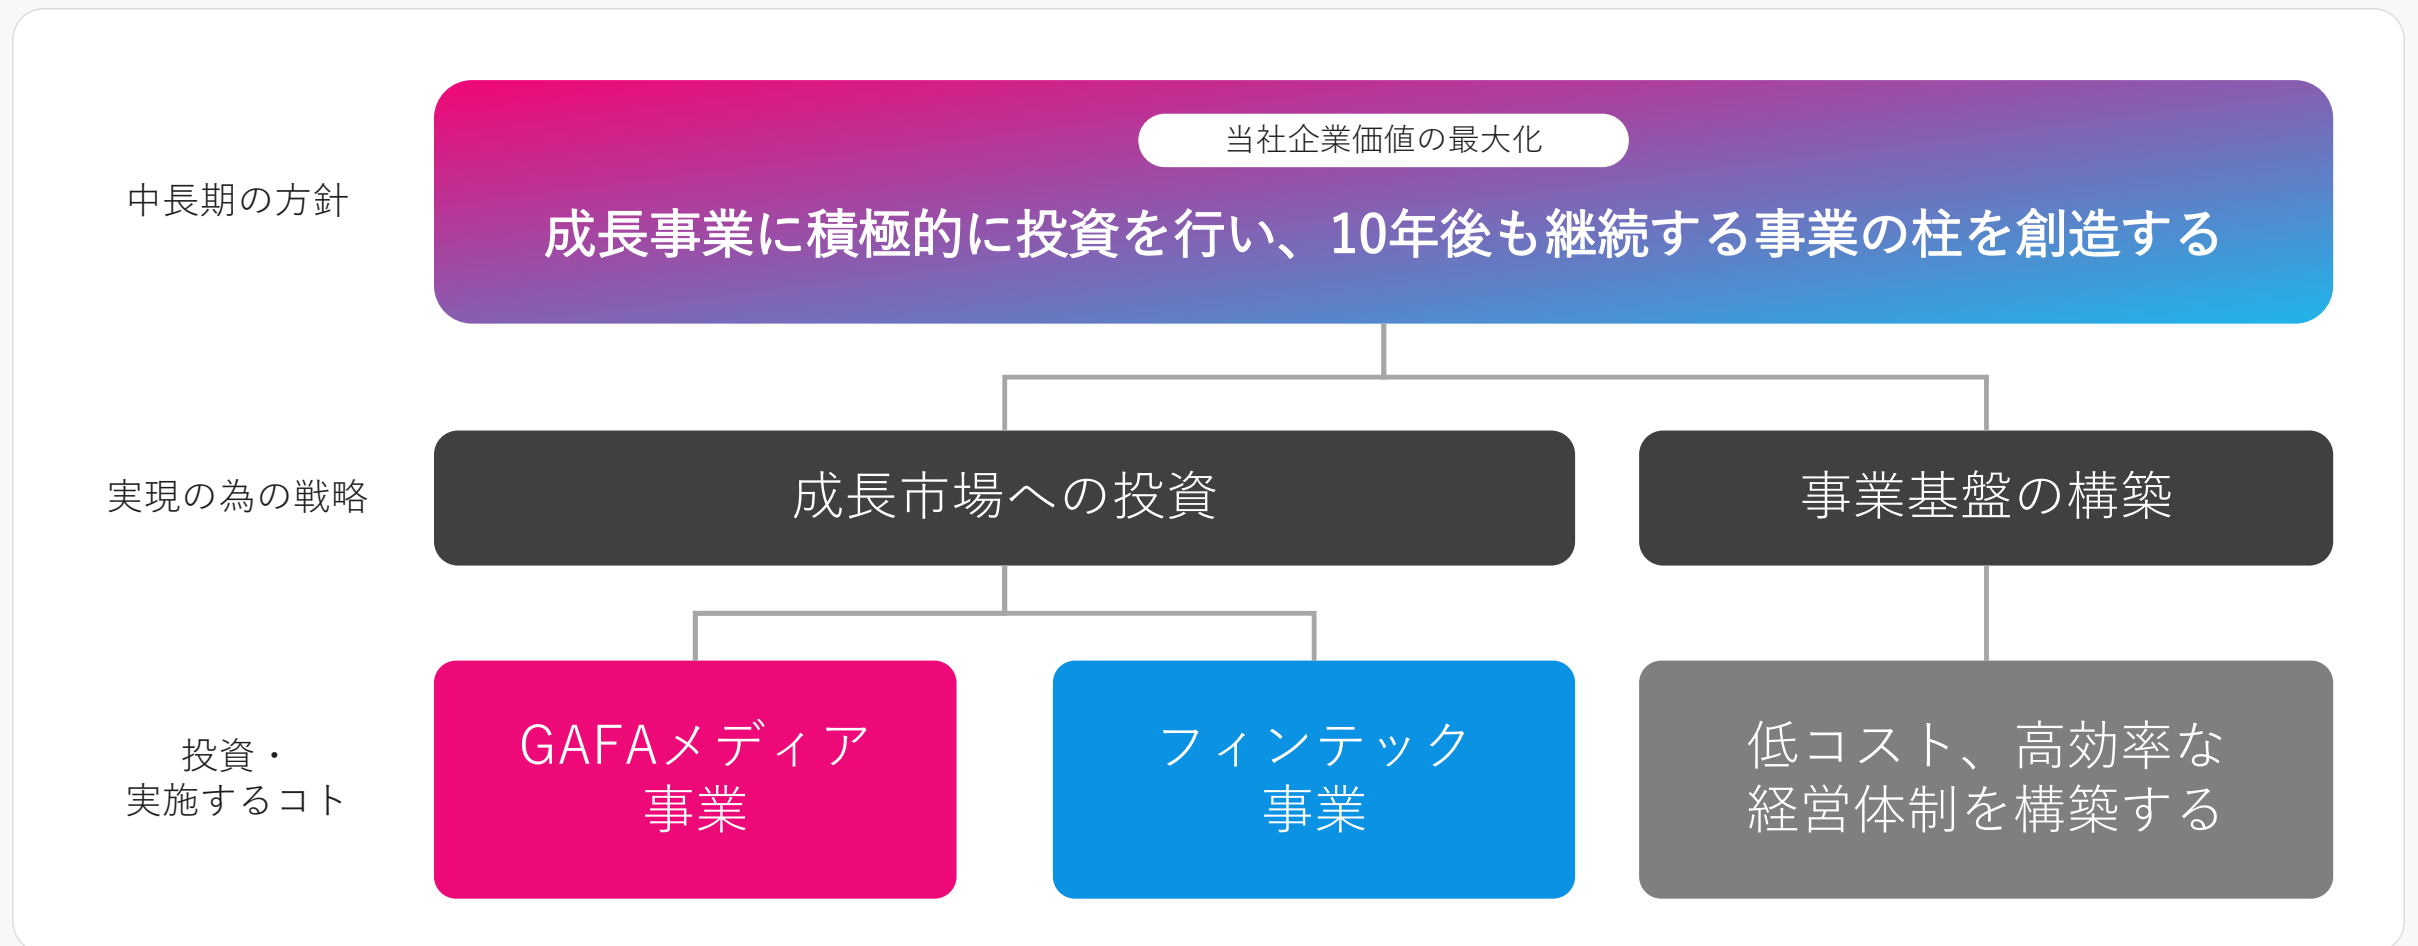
中長期の方針

当社企業価値の最大化

成長事業に積極的に投資を行い、10年後も継続する事業の柱を創造する

実現の為の戦略

成長市場への投資

事業基盤の構築

投資・
実施するコト

GAFAメディア
事業

フィンテック
事業

低コスト、高効率な
経営体制を構築する